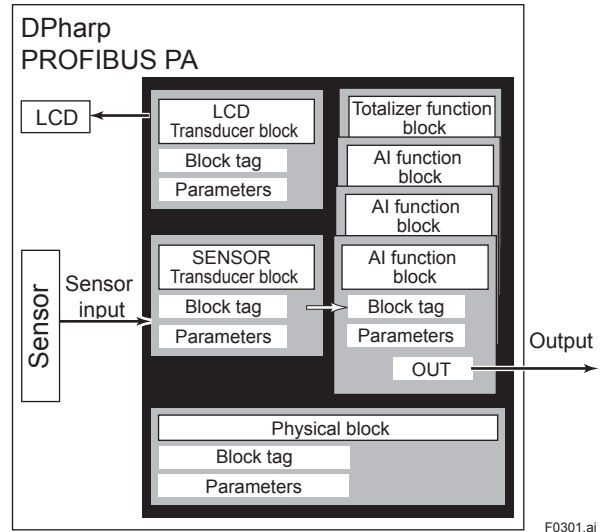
DPharp
PROFIBUS PA

LCD

LCD
Transducer block
Block tag
Parameters

Totalizer function block
AI function block
AI function block
AI function block

Sensor
Sensor input

SENSOR
Transducer block
Block tag
Parameters

Block tag
Parameters
OUT
Output

Physical block
Block tag
Parameters

F0301.ai